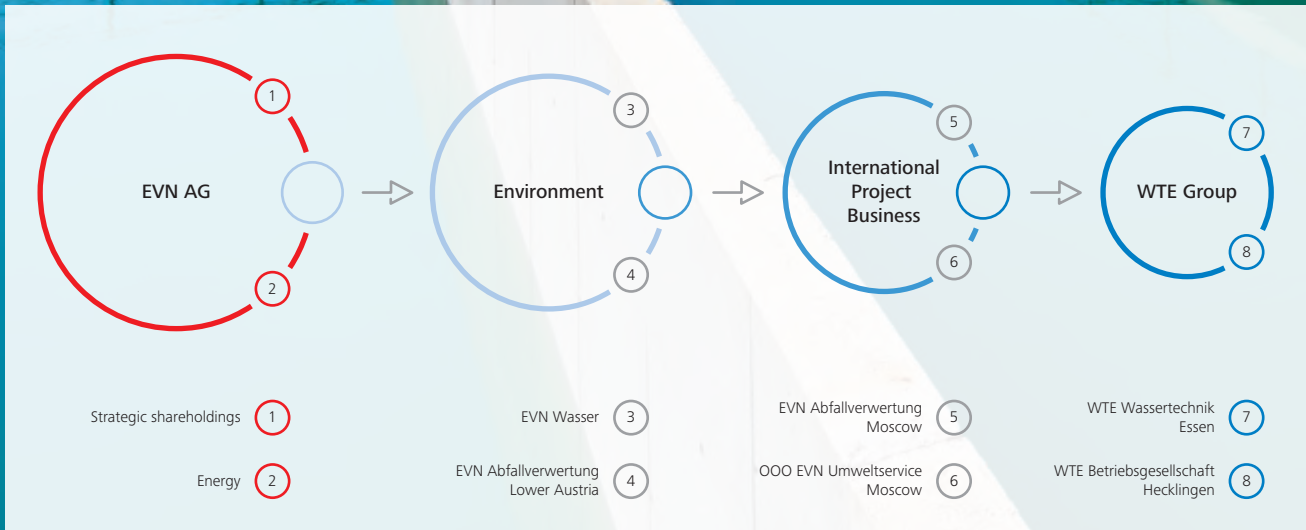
EVN AG
1
2

Environment
3
4

International Project Business
5
6

WTE Group
7
8

Strategic shareholdings 1

Energy 2

EVN Wasser 3

EVN Abfallverwertung Lower Austria 4

EVN Abfallverwertung Moscow 5

OOO EVN Umweltservice Moscow 6

WTE Wassertechnik Essen 7

WTE Betriebsgesellschaft Hecklingen 8